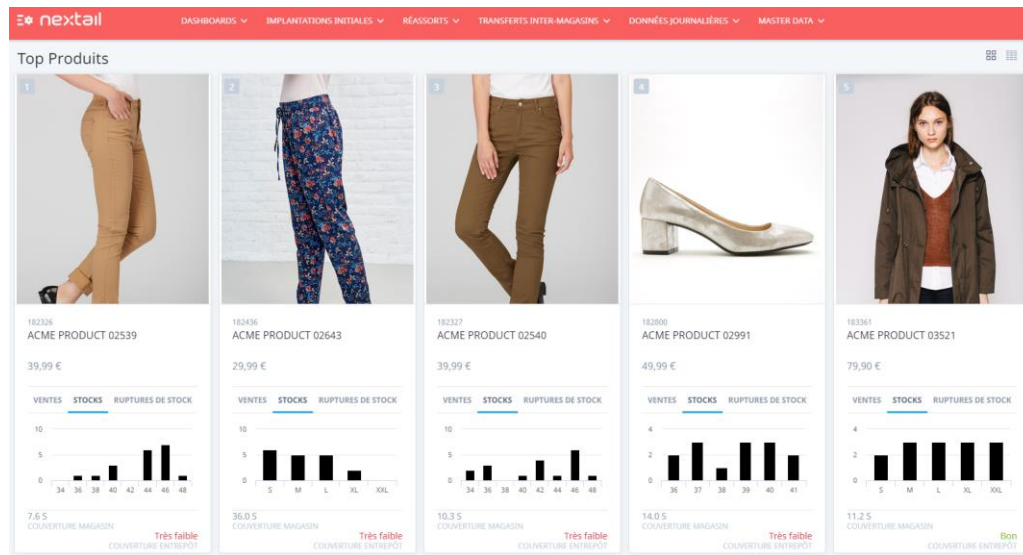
nextail DASHBOARDS IMPLANTATIONS INITIALES RÉASSORTS TRANSFERTS INTER-MAGASINS DONNÉES JOURNALIÈRES MASTER DATA

Top Produits

1
182326
ACME PRODUCT 02539
39,99 €
VENTES STOCKS RUPTURES DE STOCK
10
5
0
34 36 38 40 42 44 46 48
7.6 S
COUVERTURE MAGASIN
Très faible
COUVERTURE ENTREPÔT

2
182436
ACME PRODUCT 02643
29,99 €
VENTES STOCKS RUPTURES DE STOCK
10
5
0
S M L XL XXL
36.0 S
COUVERTURE MAGASIN
Très faible
COUVERTURE ENTREPÔT

3
182327
ACME PRODUCT 02540
39,99 €
VENTES STOCKS RUPTURES DE STOCK
10
5
0
34 36 38 40 42 44 46 48
10.3 S
COUVERTURE MAGASIN
Très faible
COUVERTURE ENTREPÔT

4
182800
ACME PRODUCT 02991
49,99 €
VENTES STOCKS RUPTURES DE STOCK
4
2
0
36 37 38 39 40 41
14.0 S
COUVERTURE MAGASIN
Très faible
COUVERTURE ENTREPÔT

5
183361
ACME PRODUCT 03521
79,90 €
VENTES STOCKS RUPTURES DE STOCK
4
2
0
S M L XL XXL
11.2 S
COUVERTURE MAGASIN
Bon
COUVERTURE ENTREPÔT